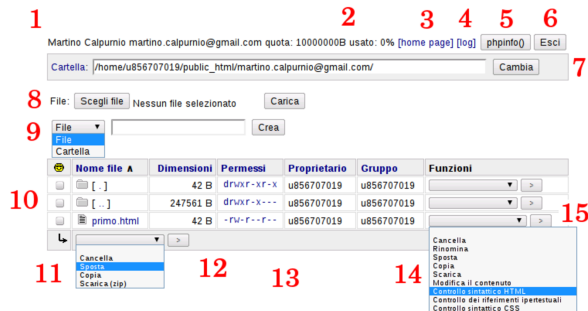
1 2 3 4 5 6

Martino Calpurnio martino.calpurnio@gmail.com quota: 10000000B usato: 0% [home page] [log] phpinfo() Esci

Cartella: /home/u856707019/public_html/martino.calpurnio@gmail.com/ Cambia

7

8 File: Scegli file Nessun file selezionato Carica

9 File ▼ Crea
File
Cartella

| | Nome file ∧ | Dimensioni | Permessi | Proprietario | Gruppo | Funzioni |
|---|---|---|---|---|---|---|
| | [ . ] | 42 B | drwxr-xr-x | u856707019 | u856707019 | ▼ > |
| | [ .. ] | 247561 B | drwxr-x--- | u856707019 | u856707019 | ▼ > |
| | primo.html | 42 B | -rw-r--r-- | u856707019 | u856707019 | ▼ > |

10

15

▼ >

Cancella
Sposta
Copia
Scarica (zip)

11 12 13 14

Cancella
Rinomina
Sposta
Copia
Scarica
Modifica il contenuto
Controllo sintattico HTML
Controllo dei riferimenti ipertestuali
Controllo sintattico CSS